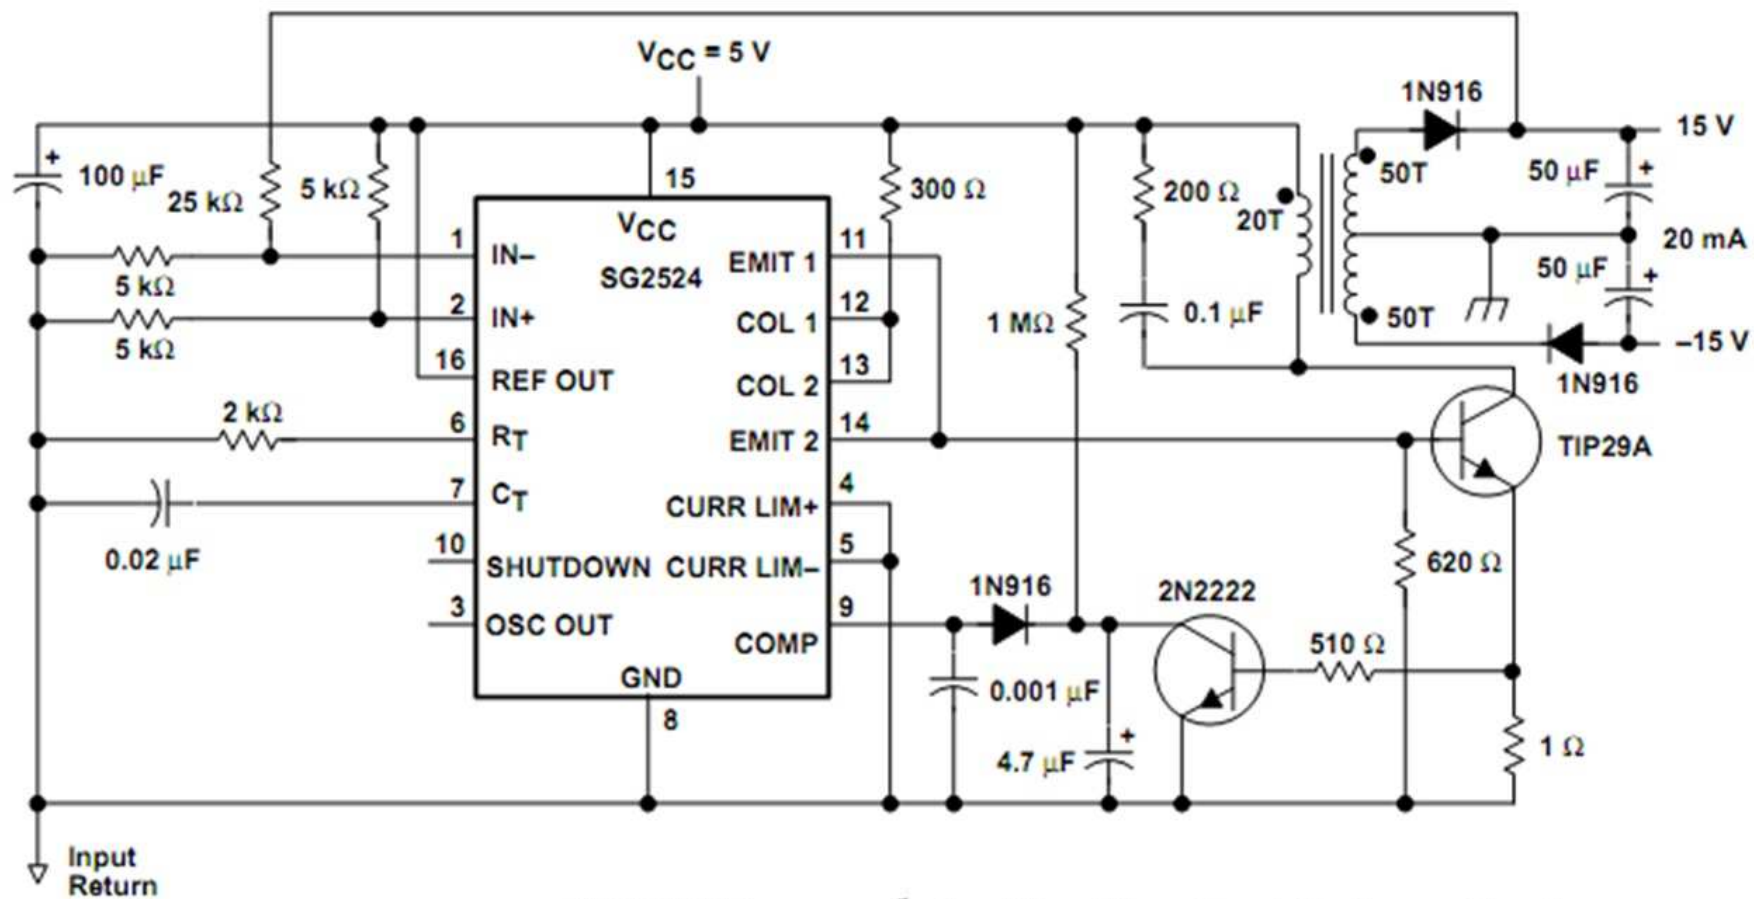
$V_{CC}$ = 5 V

100 µF
25 kΩ
5 kΩ
5 kΩ
5 kΩ
2 kΩ
0.02 µF

15
$V_{CC}$
SG2524
1 IN–
2 IN+
16 REF OUT
6 $R_T$
7 $C_T$
10 SHUTDOWN
3 OSC OUT
GND
8
11 EMIT 1
12 COL 1
13 COL 2
14 EMIT 2
4 CURR LIM+
5 CURR LIM–
9 COMP

300 Ω
1 MΩ
200 Ω
0.1 µF
20T
50T
50T
1N916
15 V
50 µF
20 mA
50 µF
–15 V
1N916
TIP29A
620 Ω
1N916
2N2222
510 Ω
0.001 µF
4.7 µF
1 Ω

Input Return